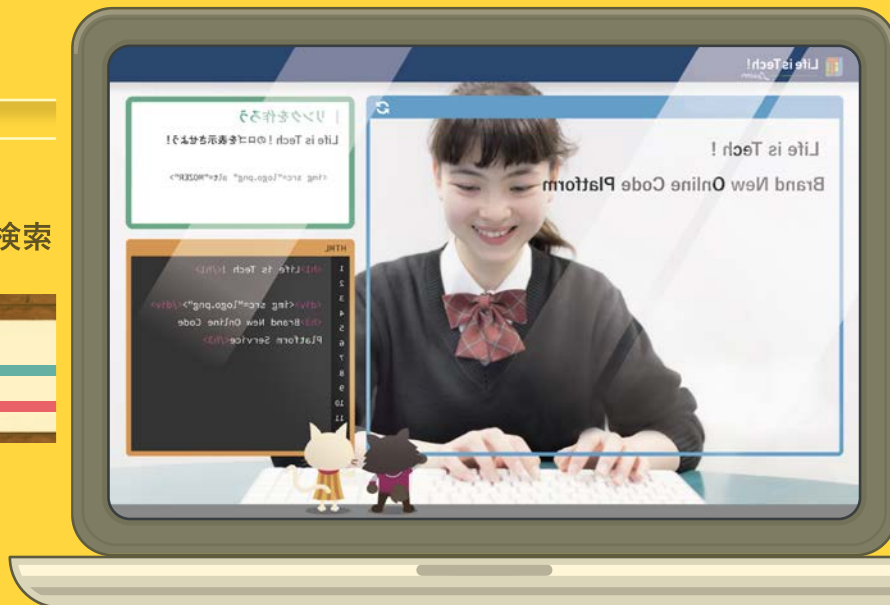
検索

!hceT si efiL

ウ作をクンリ |
!ぅよせさ示表を画ロロの ! hceT si efiL

<"RSOM"=tla "gnp.ogol"=crs gmi>

LMTH
1 <1h/>hceT si efiL<1h>
2
3 <vid/><"gnp.ogol"=crs gmi><vid>
4 edoC enilnO weN dnarB<3h>
5
6 <3h/>ecivreS mroftalP
7
8
9
10
11

! hceT si efiL

mroftalP edoC enilnO weN dnarB